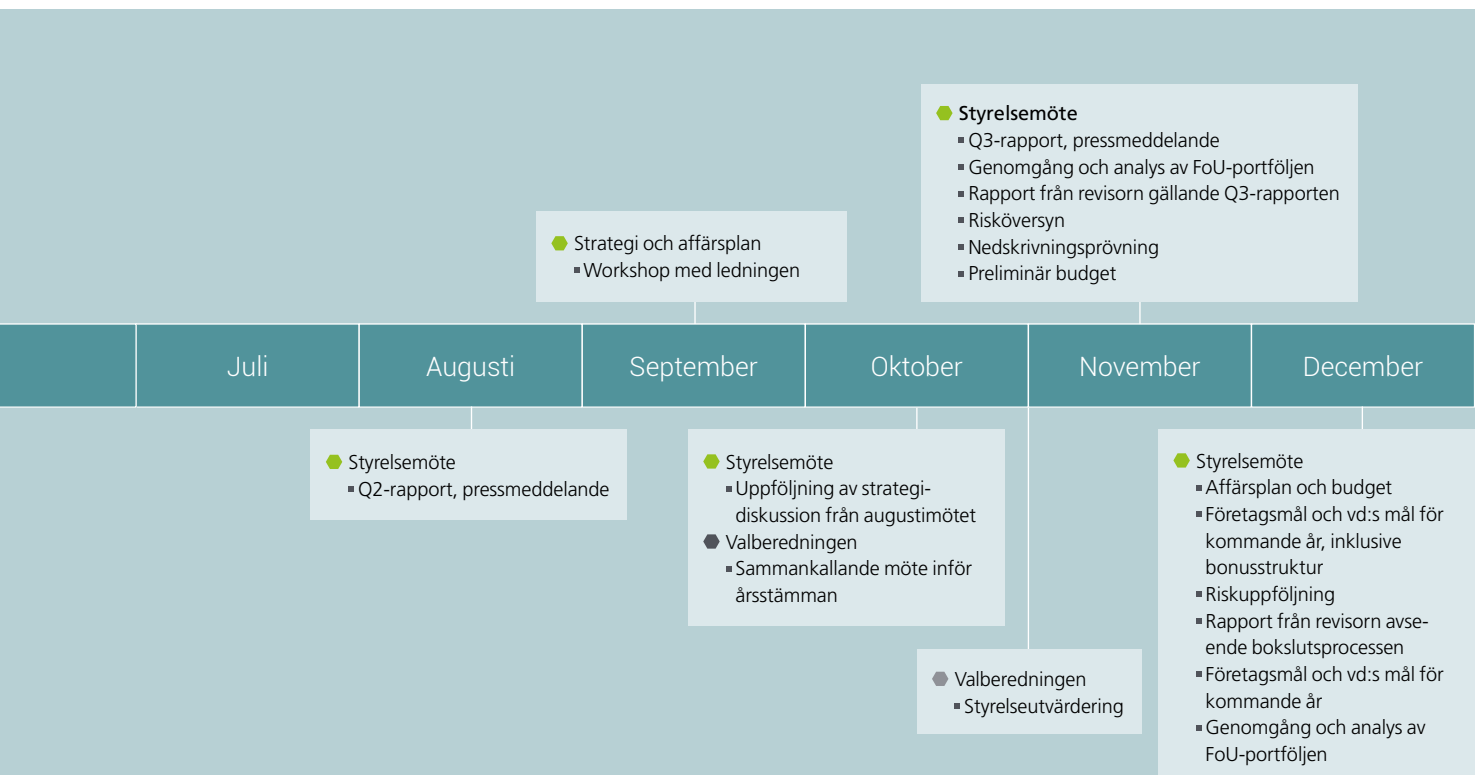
Styrelsemöte
- Q3-rapport, pressmeddelande
- Genomgång och analys av FoU-portföljen
- Rapport från revisorn gällande Q3-rapporten
- Risköversyn
- Nedskrivningsprövning
- Preliminär budget

Strategi och affärsplan
- Workshop med ledningen

Juli | Augusti | September | Oktober | November | December

Styrelsemöte
- Q2-rapport, pressmeddelande

Styrelsemöte
- Uppföljning av strategidiskussion från augustimötet

Valberedningen
- Sammankallande möte inför årsstämman

Valberedningen
- Styrelseutvärdering

Styrelsemöte
- Affärsplan och budget
- Företagsmål och vd:s mål för kommande år, inklusive bonusstruktur
- Riskuppföljning
- Rapport från revisorn avseende bokslutsprocessen
- Företagsmål och vd:s mål för kommande år
- Genomgång och analys av FoU-portföljen